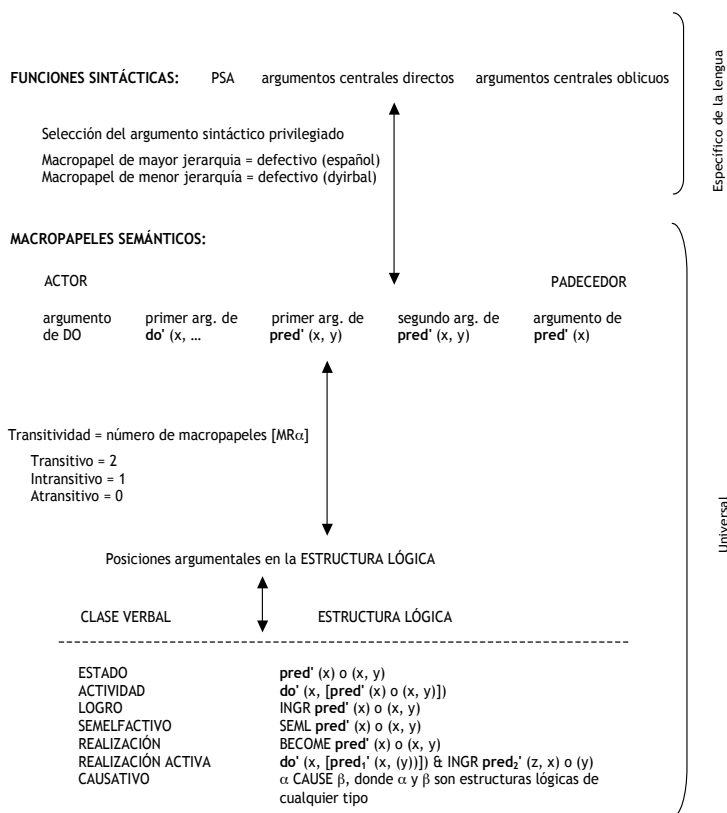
FUNCIONES SINTÁCTICAS: PSA argumentos centrales directos argumentos centrales oblicuos

Selección del argumento sintáctico privilegiado

Macropapel de mayor jerarquía = defectivo (español)
Macropapel de menor jerarquía = defectivo (dyirbal)

Específico de la lengua

MACROPAPELES SEMÁNTICOS:

ACTOR PADECEDOR

argumento de DO | primer arg. de **do'** (x, … | primer arg. de **pred'** (x, y) | segundo arg. de **pred'** (x, y) | argumento de **pred'** (x)

Transitividad = número de macropapeles [MR$\alpha$]

Transitivo = 2
Intransitivo = 1
Atransitivo = 0

Posiciones argumentales en la ESTRUCTURA LÓGICA

| CLASE VERBAL | ESTRUCTURA LÓGICA |
|---|---|
| ESTADO | **pred'** (x) o (x, y) |
| ACTIVIDAD | **do'** (x, [**pred'** (x) o (x, y)]) |
| LOGRO | INGR **pred'** (x) o (x, y) |
| SEMELFACTIVO | SEML **pred'** (x) o (x, y) |
| REALIZACIÓN | BECOME **pred'** (x) o (x, y) |
| REALIZACIÓN ACTIVA | **do'** (x, [**pred$_1$'** (x, (y))]) & INGR **pred$_2$'** (z, x) o (y) |
| CAUSATIVO | $\alpha$ CAUSE $\beta$, donde $\alpha$ y $\beta$ son estructuras lógicas de cualquier tipo |

Universal